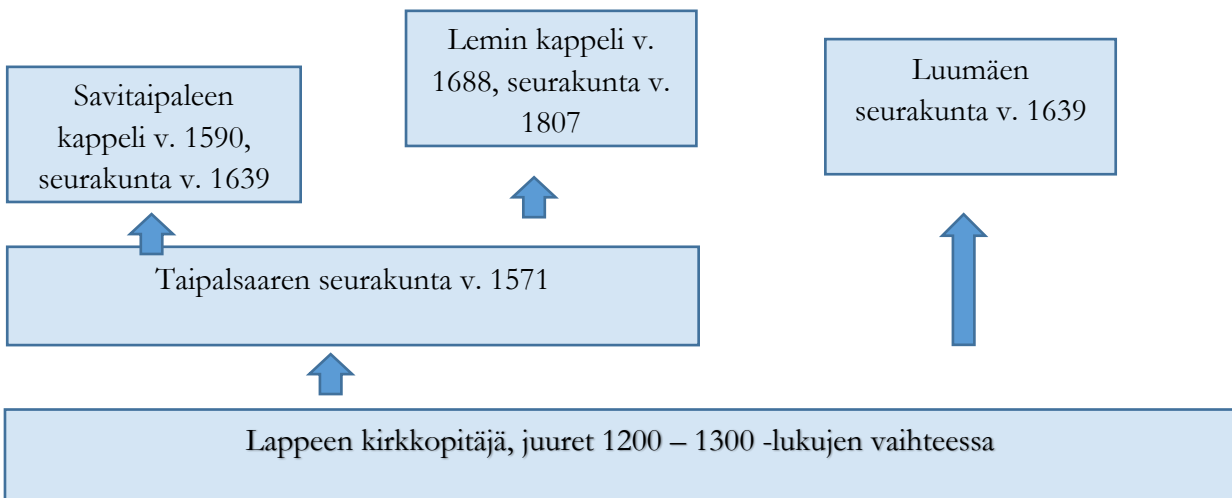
Savitaipaleen kappeli v. 1590, seurakunta v. 1639

Lemin kappeli v. 1688, seurakunta v. 1807

Luumäen seurakunta v. 1639

Taipalsaaren seurakunta v. 1571

Lappeen kirkkopitäjä, juuret 1200 – 1300 -lukujen vaihteessa